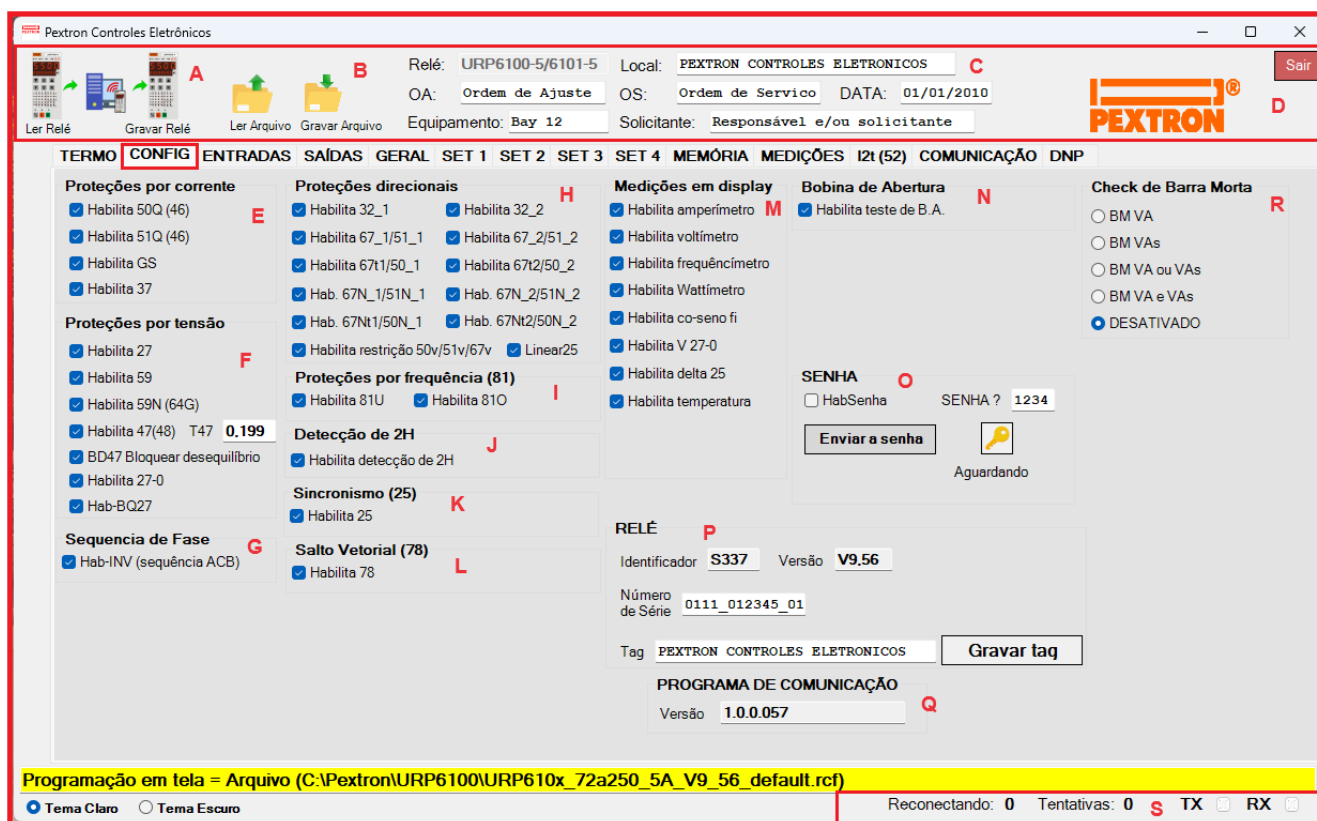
Pextron Controles Eletrônicos

Ler Relé
Gravar Relé
A
Ler Arquivo
Gravar Arquivo
B
Relé: URP6100-5/6101-5
OA: Ordem de Ajuste
Equipamento: Bay 12
Local: PEXTRON CONTROLES ELETRONICOS
OS: Ordem de Servico
DATA: 01/01/2010
Solicitante: Responsável e/ou solicitante
C
PEXTRON
D
Sair

TERMO | CONFIG | ENTRADAS | SAÍDAS | GERAL | SET 1 | SET 2 | SET 3 | SET 4 | MEMÓRIA | MEDIÇÕES | I2t (52) | COMUNICAÇÃO | DNP

Proteções por corrente
E
Habilita 50Q (46)
Habilita 51Q (46)
Habilita GS
Habilita 37

Proteções por tensão
F
Habilita 27
Habilita 59
Habilita 59N (64G)
Habilita 47(48) T47 0.199
BD47 Bloquear desequilíbrio
Habilita 27-0
Hab-BQ27

Sequencia de Fase
G
Hab-INV (sequência ACB)

Proteções direcionais
H
Habilita 32_1
Habilita 32_2
Habilita 67_1/51_1
Habilita 67_2/51_2
Habilita 67t1/50_1
Habilita 67t2/50_2
Hab. 67N_1/51N_1
Hab. 67N_2/51N_2
Hab. 67Nt1/50N_1
Hab. 67Nt2/50N_2
Habilita restrição 50v/51v/67v
Linear25

Proteções por frequência (81)
I
Habilita 81U
Habilita 81O

Detecção de 2H
J
Habilita detecção de 2H

Sincronismo (25)
K
Habilita 25

Salto Vetorial (78)
L
Habilita 78

Medições em display
M
Habilita amperímetro
Habilita voltímetro
Habilita frequêncímetro
Habilita Wattímetro
Habilita co-seno fi
Habilita V 27-0
Habilita delta 25
Habilita temperatura

Bobina de Abertura
N
Habilita teste de B.A.

SENHA
O
HabSenha
SENHA ? 1234
Enviar a senha
Aguardando

Check de Barra Morta
R
BM VA
BM VAs
BM VA ou VAs
BM VA e VAs
DESATIVADO

RELÉ
P
Identificador S337
Versão V9.56
Número de Série 0111_012345_01
Tag PEXTRON CONTROLES ELETRONICOS
Gravar tag

PROGRAMA DE COMUNICAÇÃO
Q
Versão 1.0.0.057

Programação em tela = Arquivo (C:\Pextron\URP6100\URP610x_72a250_5A_V9_56_default.rcf)

Tema Claro
Tema Escuro
Reconectando: 0
Tentativas: 0
S
TX
RX